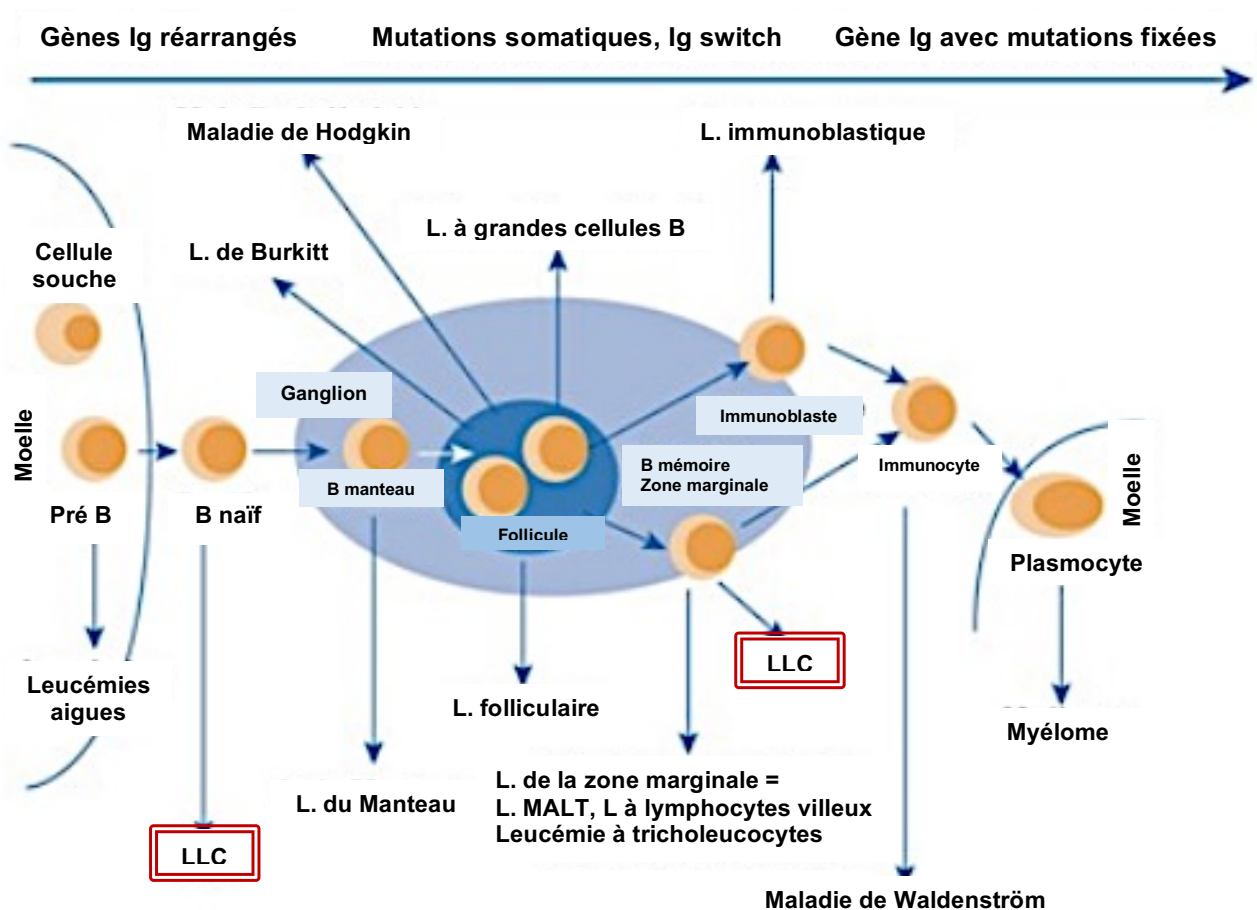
Gènes Ig réarrangés Mutations somatiques, Ig switch Gène Ig avec mutations fixées

Maladie de Hodgkin

L. immunoblastique

L. de Burkitt

L. à grandes cellules B

Cellule souche

Moelle

Ganglion

Immunoblaste

Immunocyte

B mémoire
Zone marginale

Moelle

Pré B

B naïf

B manteau

Follicule

Plasmocyte

LLC

Leucémies aigues

L. folliculaire

Myélome

L. de la zone marginale =
L. MALT, L à lymphocytes villeux
Leucémie à tricholeucocytes

L. du Manteau

LLC

Maladie de Waldenström